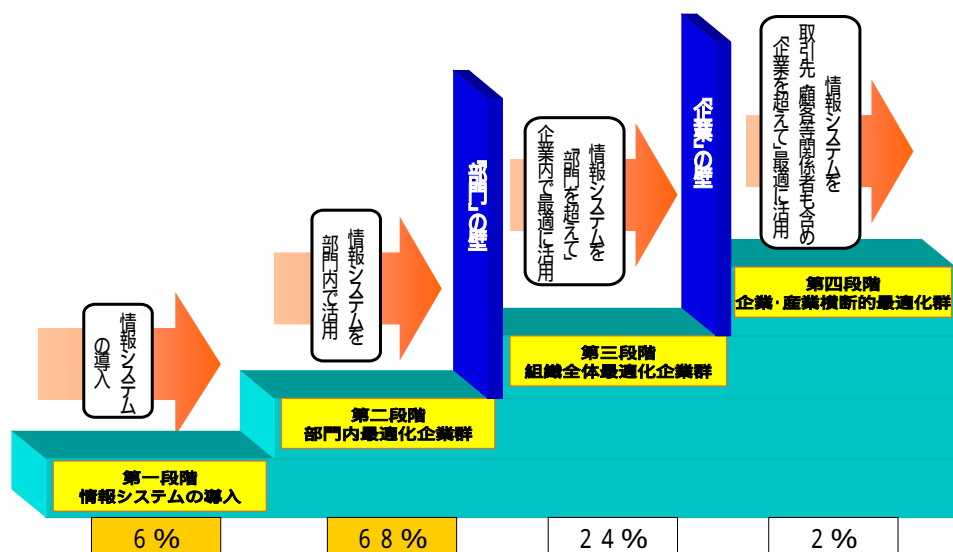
情報システムの導入

情報システムを部門内で活用

「部門」の壁

情報システムを「部門」を超えて企業内で最適に活用

「企業」の壁

情報システムを取引先、顧客等関係者も含め「企業を超えて」最適に活用

第一段階
情報システムの導入

第二段階
部門内最適化企業群

第三段階
組織全体最適化企業群

第四段階
企業・産業横断的最適化群

6%

68%

24%

2%